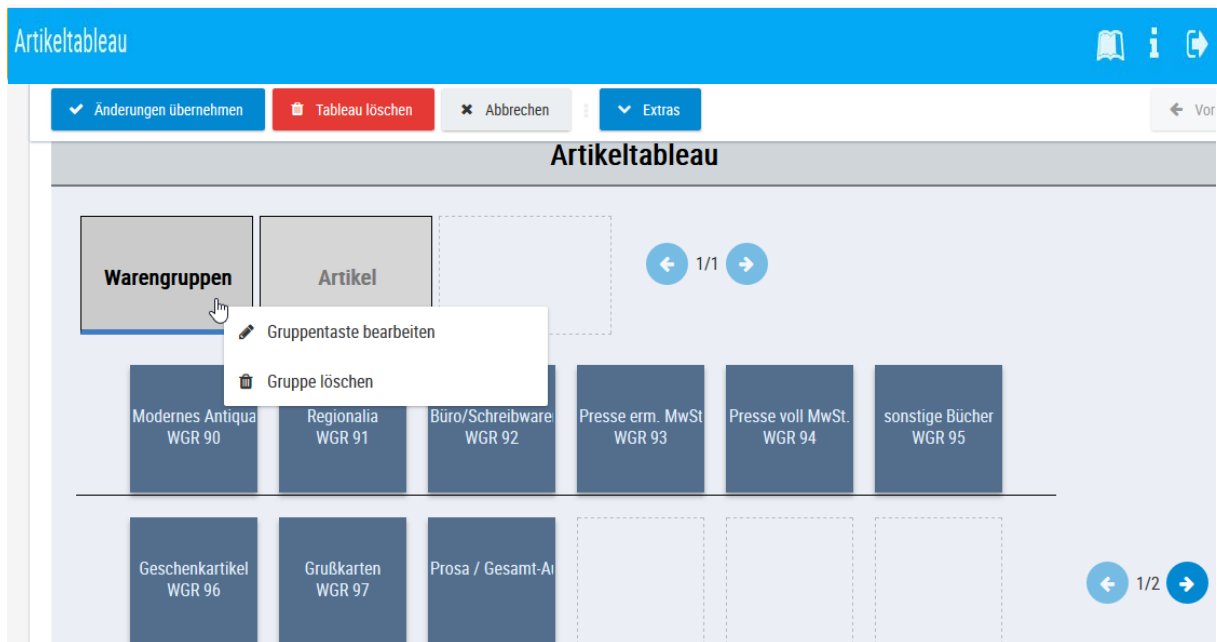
Artikeltableau

Änderungen übernehmen
Tableau löschen
Abbrechen
Extras
Vor

Artikeltableau

Warengruppen
Artikel

1/1

Gruppentaste bearbeiten
Gruppe löschen

Modernes Antiqua WGR 90
Regionalia WGR 91
Büro/Schreibware WGR 92
Presse erm. MwSt WGR 93
Presse voll MwSt. WGR 94
sonstige Bücher WGR 95

Geschenkartikel WGR 96
Grußkarten WGR 97
Prosa / Gesamt-A

1/2